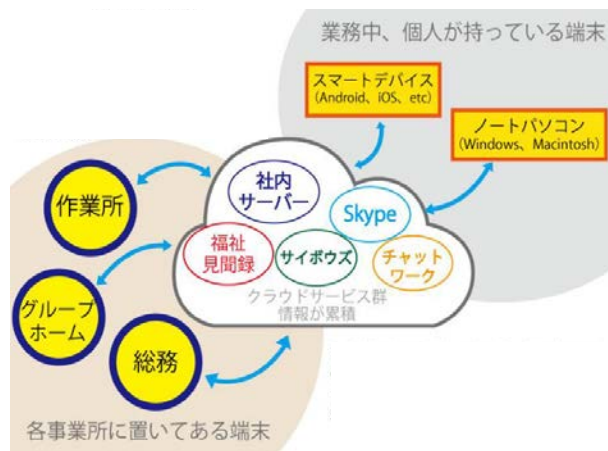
業務中、個人が持っている端末

スマートデバイス
(Android、iOS、etc)

ノートパソコン
(Windows、Macintosh)

作業所

社内
サーバー

Skype

福祉
見聞録

サイボウズ

チャット
ワーク

クラウドサービス群
情報が累積

グループ
ホーム

総務

各事業所に置いてある端末